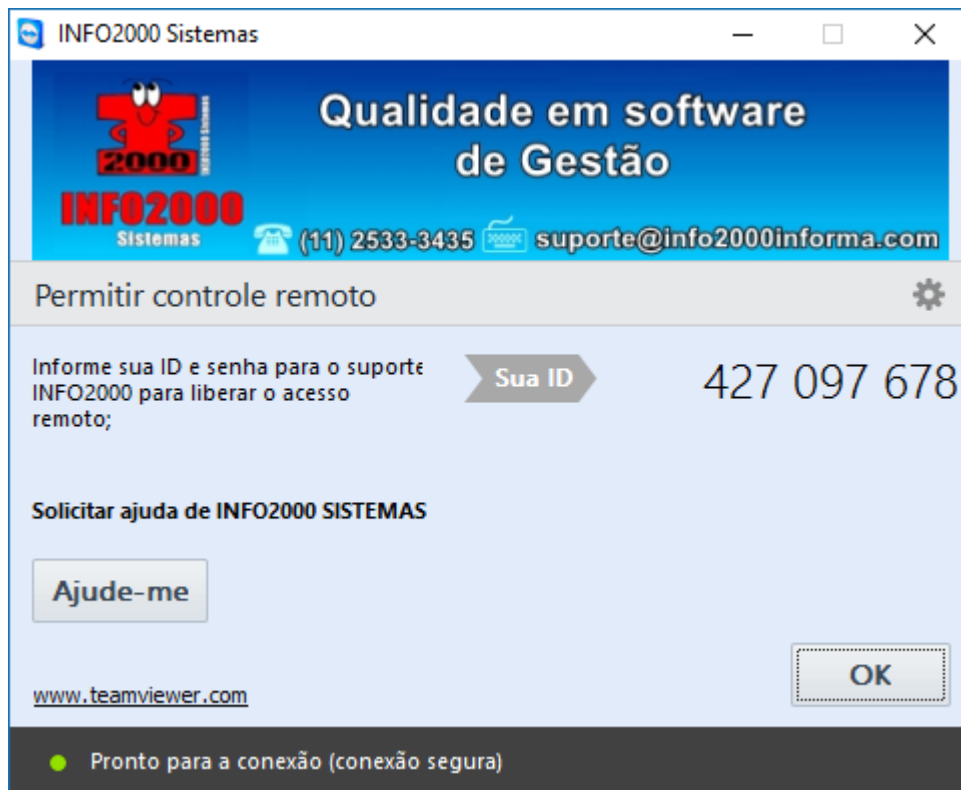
INFO2000 Sistemas

2000
INFO2000 Sistemas
INFO2000
Sistemas

Qualidade em software de Gestão

(11) 2533-3435 suporte@info2000informa.com

Permitir controle remoto

Informe sua ID e senha para o suporte INFO2000 para liberar o acesso remoto;

Sua ID

427 097 678

Solicitar ajuda de INFO2000 SISTEMAS

Ajude-me

OK

www.teamviewer.com

Pronto para a conexão (conexão segura)